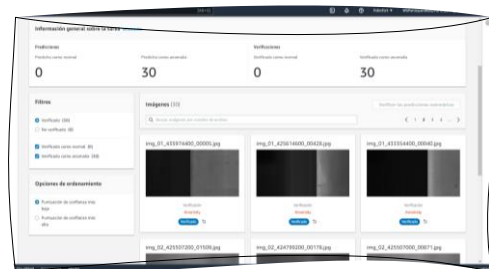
Información general sobre la tarea

Predicciones

Predicho como normal

0

Predicho como anomalía

30

Verificaciones

Verificado como normal

0

Verificado como anomalía

30

Filtros

Verificado (30)

No verificado (0)

Verificado como normal (0)

Verificado como anomalía (30)

Opciones de ordenamiento

Puntuación de confianza más baja

Puntuación de confianza más alta

Imágenes (30)

Verificar las predicciones automáticas

Busca imágenes por nombre de archivo

1 2 3

img_01_435976400_00005.jpg

Verificado

Anomalía

Verificado

img_01_425614600_00428.jpg

Verificado

Anomalía

Verificado

img_01_435554400_00040.jpg

Verificado

Anomalía

Verificado

img_02_425507200_01509.jpg

img_02_424799200_00178.jpg

img_02_425507000_00871.jpg